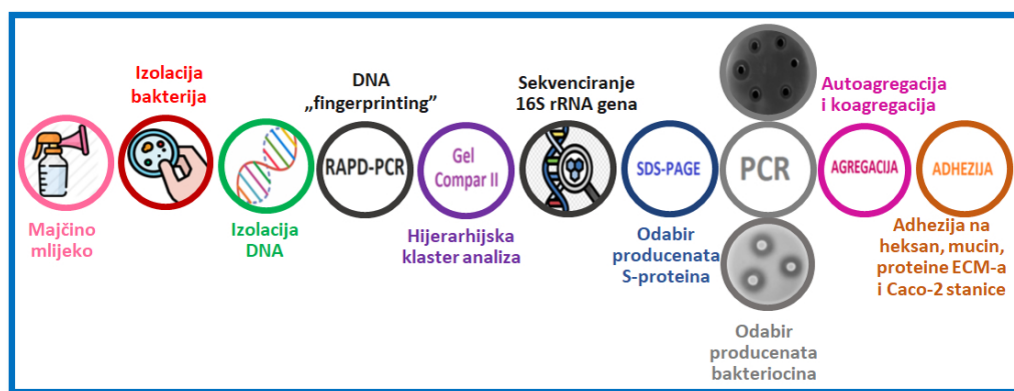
Izolacija bakterija

DNA „fingerprinting"

Sekvenciranje 16S rRNA gena

Autoagregacija i koagregacija

RAPD-PCR

Gel Compar II

SDS-PAGE

PCR

AGREGACIJA

ADHEZIJA

Majčino mlijeko

Izolacija DNA

Hijerarhijska klaster analiza

Odabir producenata S-proteina

Adhezija na heksan, mucin, proteine ECM-a i Caco-2 stanice

Odabir producenata bakteriocina